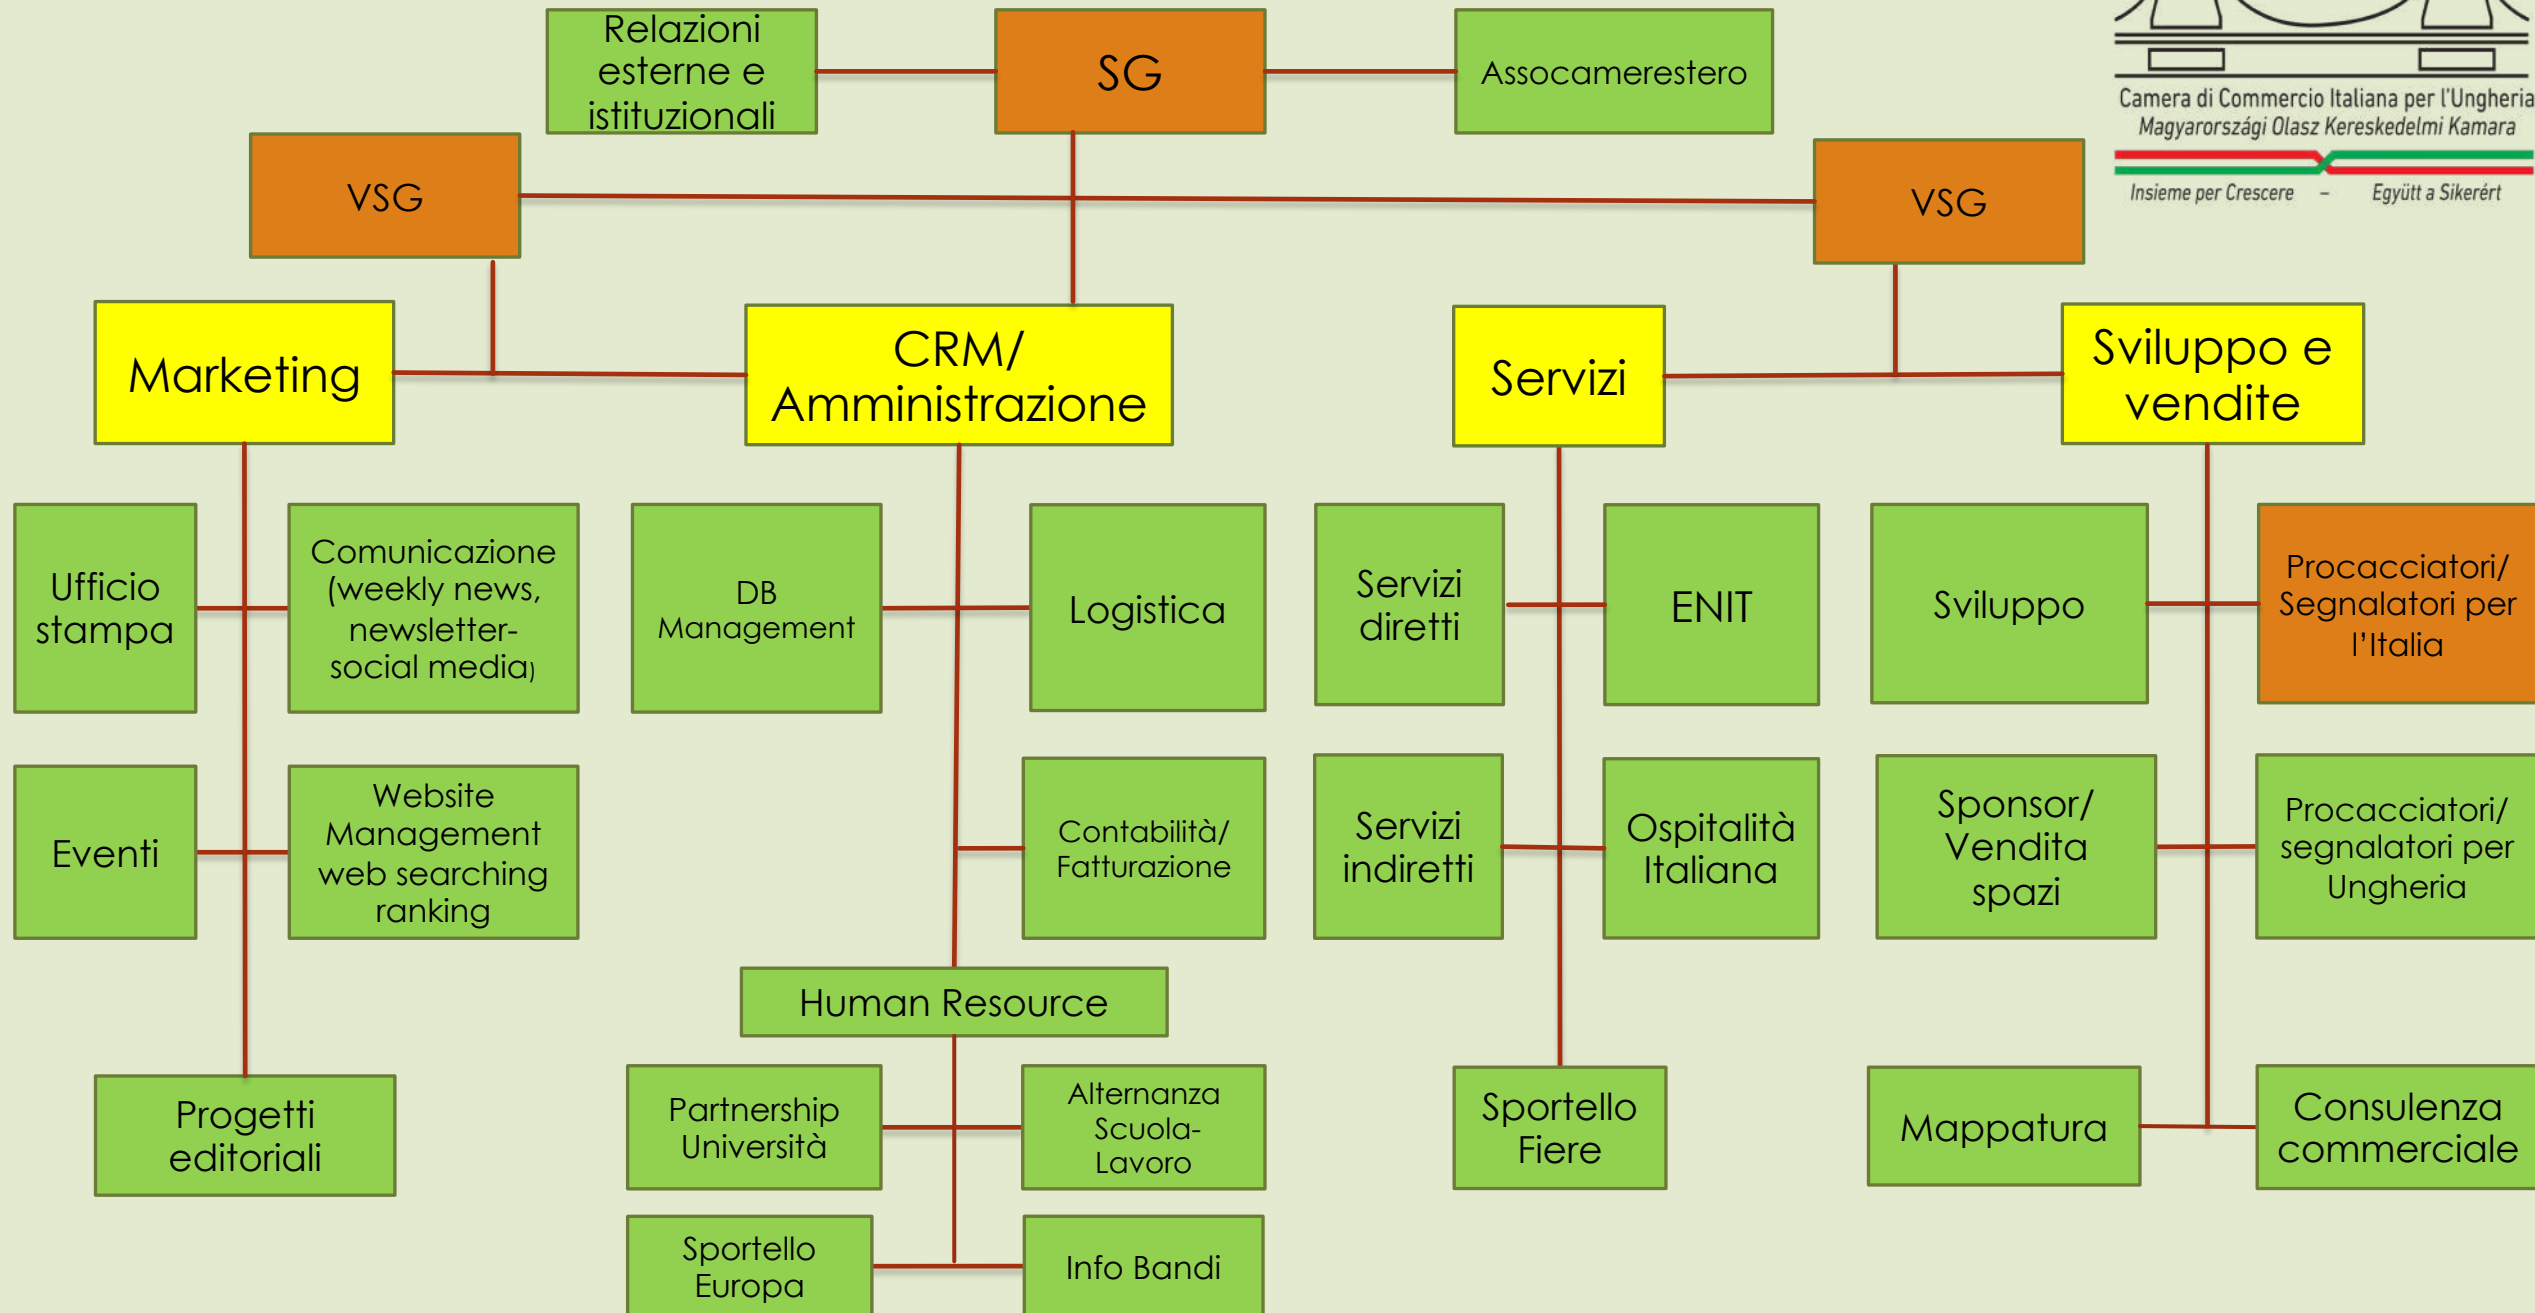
Relazioni esterne e istituzionali

SG

Assocamerestero

Camera di Commercio Italiana per l'Ungheria
Magyarországi Olasz Kereskedelmi Kamara
Insieme per Crescere – Együtt a Sikerért

VSG

VSG

Marketing

CRM/ Amministrazione

Servizi

Sviluppo e vendite

Ufficio stampa

Comunicazione (weekly news, newsletter- social media)

DB Management

Logistica

Servizi diretti

ENIT

Sviluppo

Procacciatori/ Segnalatori per l'Italia

Eventi

Website Management web searching ranking

Contabilità/ Fatturazione

Servizi indiretti

Ospitalità Italiana

Sponsor/ Vendita spazi

Procacciatori/ segnalatori per Ungheria

Human Resource

Progetti editoriali

Partnership Università

Alternanza Scuola-Lavoro

Sportello Fiere

Mappatura

Consulenza commerciale

Sportello Europa

Info Bandi